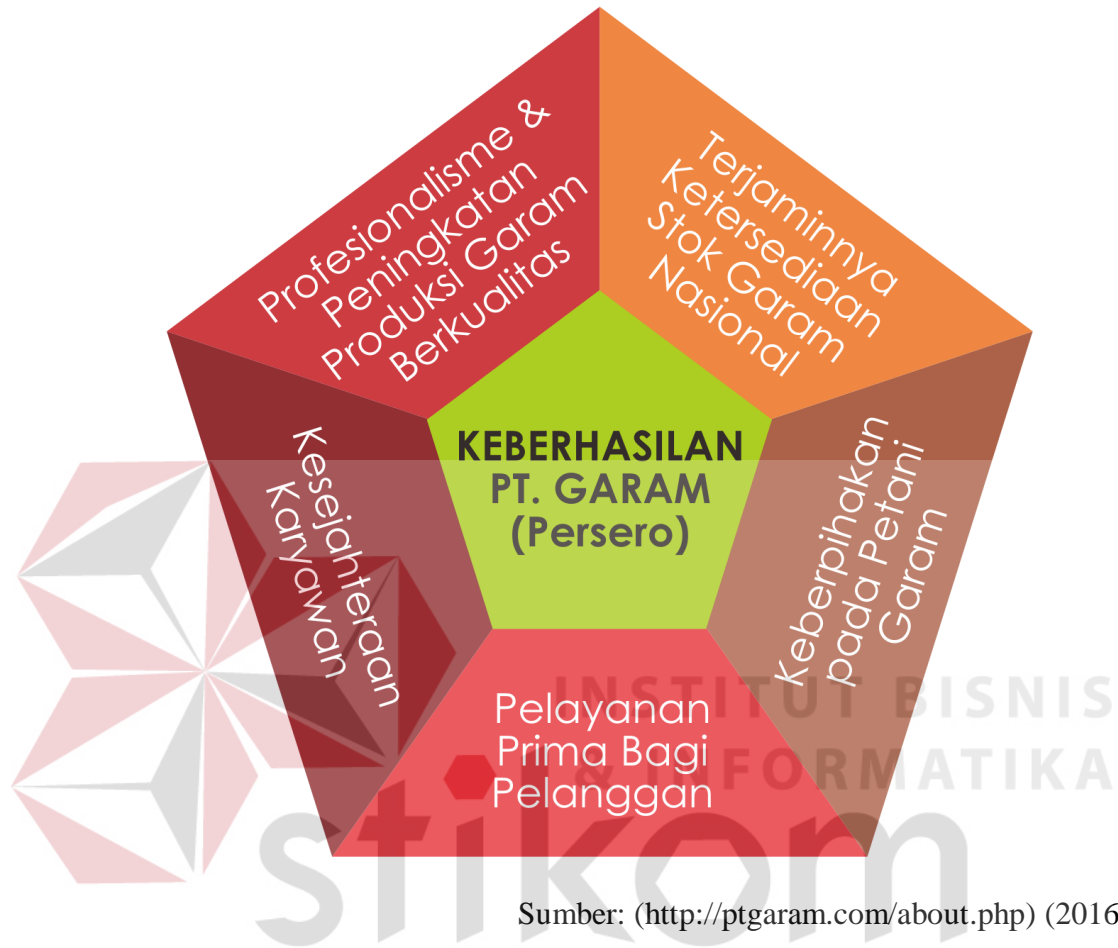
Profesionalisme & Peningkatan Produksi Garam Berkualitas

Terjaminnya Ketersediaan Stok Garam Nasional

KEBERHASILAN PT. GARAM (Persero)

Kesejahteraan Karyawan

Keberpihakan pada Petani Garam

Pelayanan Prima Bagi Pelanggan

INSTITUT BISNIS & INFORMATIKA

stikom

Sumber: (http://ptgaram.com/about.php) (2016